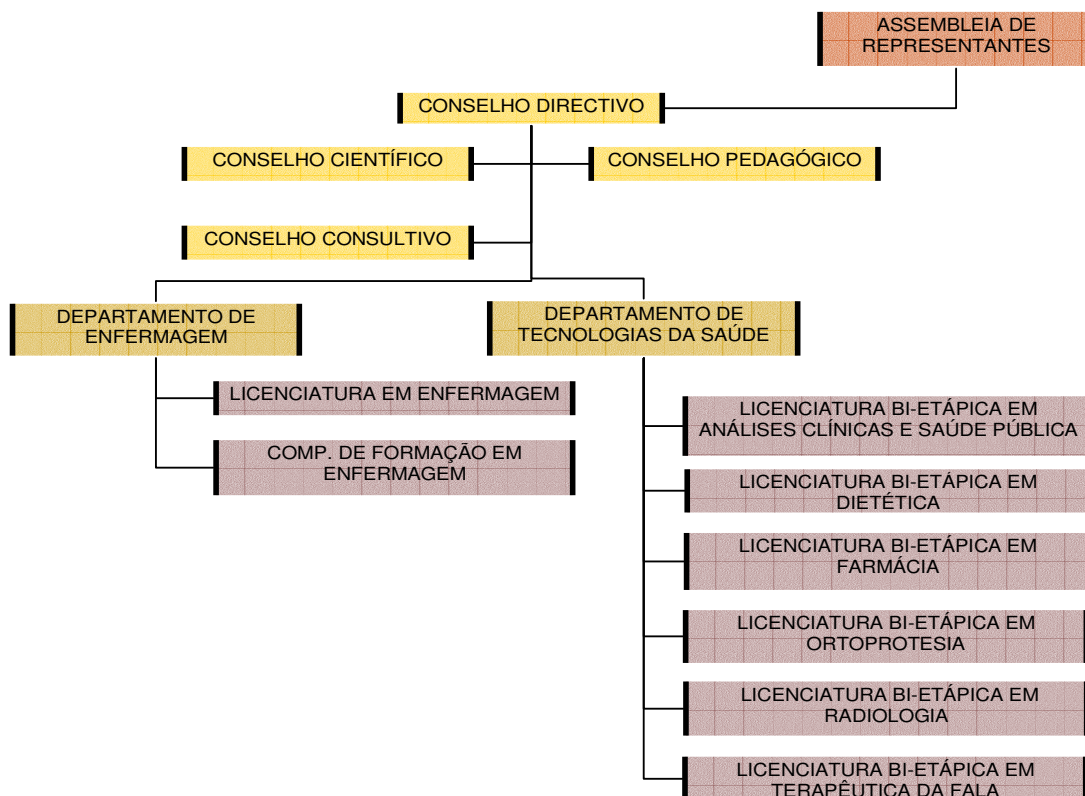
ASSEMBLEIA DE REPRESENTANTES

CONSELHO DIRECTIVO

CONSELHO CIENTÍFICO

CONSELHO PEDAGÓGICO

CONSELHO CONSULTIVO

DEPARTAMENTO DE ENFERMAGEM

DEPARTAMENTO DE TECNOLOGIAS DA SAÚDE

LICENCIATURA EM ENFERMAGEM

COMP. DE FORMAÇÃO EM ENFERMAGEM

LICENCIATURA BI-ETÁPICA EM ANÁLISES CLÍNICAS E SAÚDE PÚBLICA

LICENCIATURA BI-ETÁPICA EM DIETÉTICA

LICENCIATURA BI-ETÁPICA EM FARMÁCIA

LICENCIATURA BI-ETÁPICA EM ORTOPROTESIA

LICENCIATURA BI-ETÁPICA EM RADIOLOGIA

LICENCIATURA BI-ETÁPICA EM TERAPÊUTICA DA FALA